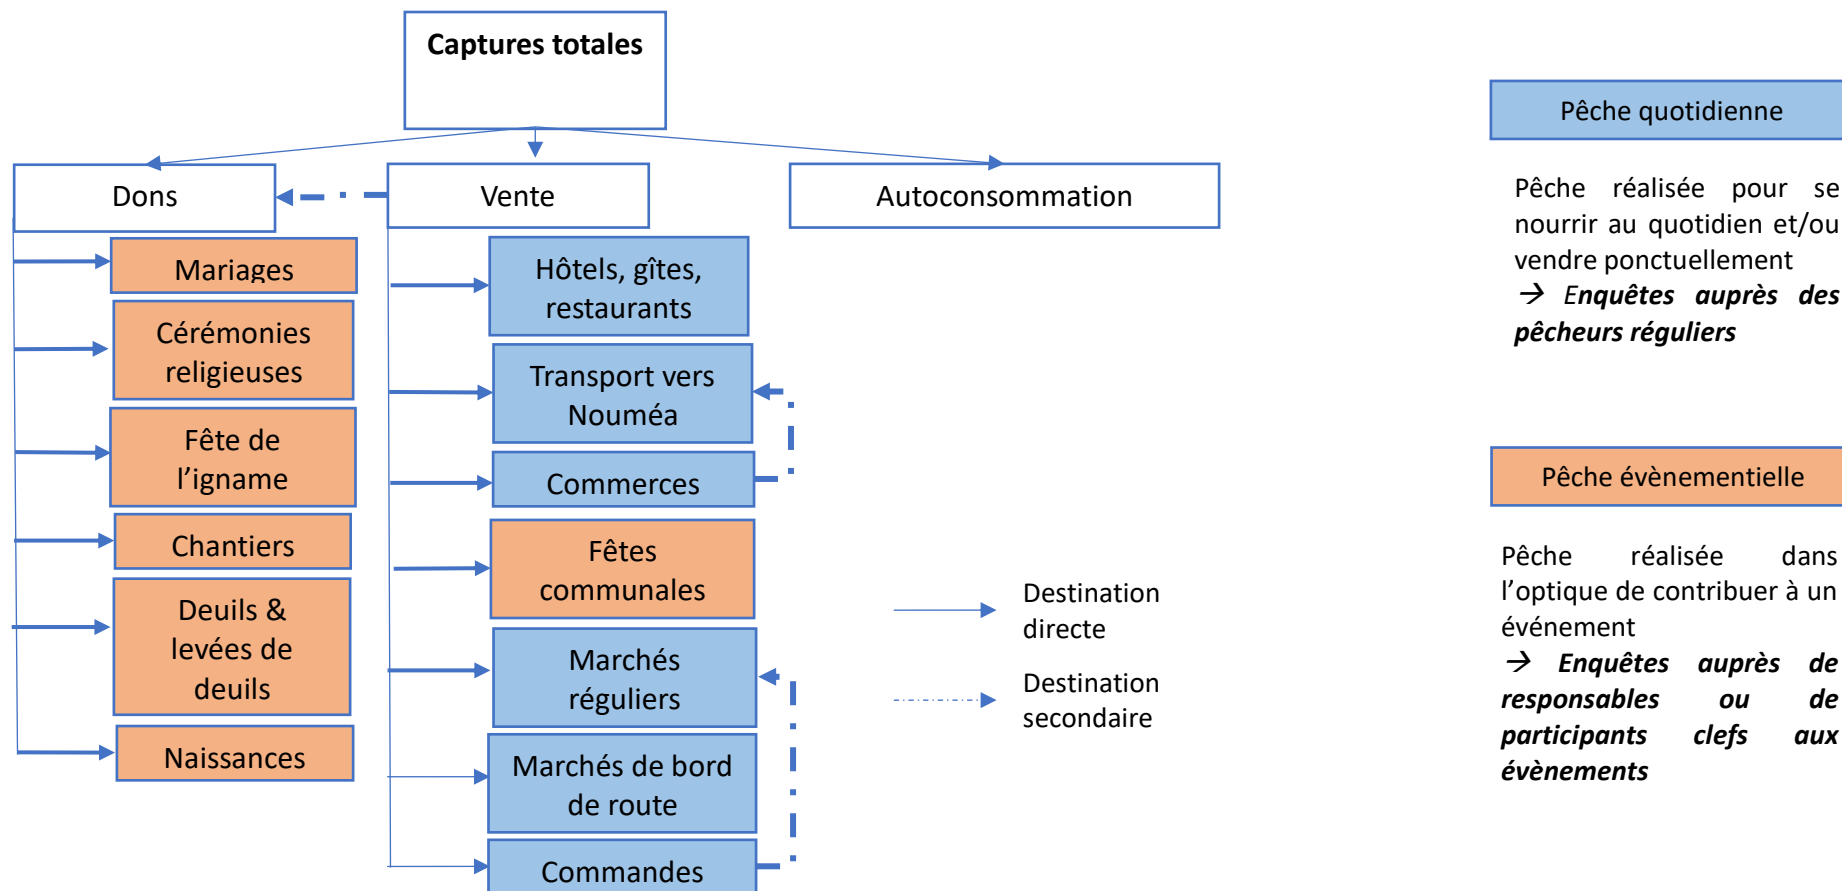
Captures totales

Dons

Vente

Autoconsommation

Mariages

Cérémonies religieuses

Fête de l'igname

Chantiers

Deuils & levées de deuils

Naissances

Hôtels, gîtes, restaurants

Transport vers Nouméa

Commerces

Fêtes communales

Marchés réguliers

Marchés de bord de route

Commandes

Destination directe

Destination secondaire

Pêche quotidienne

Pêche réalisée pour se nourrir au quotidien et/ou vendre ponctuellement
→ *Enquêtes auprès des pêcheurs réguliers*

Pêche évènementielle

Pêche réalisée dans l'optique de contribuer à un événement
→ ***Enquêtes auprès de responsables ou de participants clefs aux évènements***